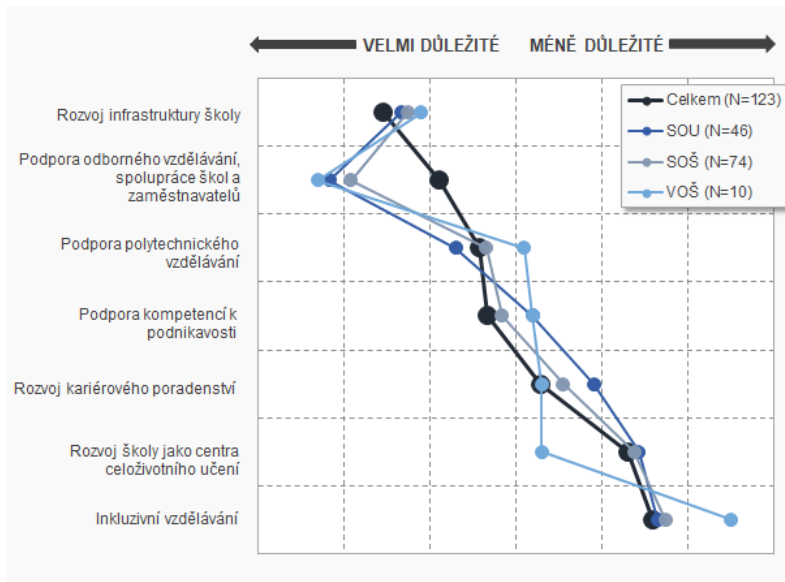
VELMI DŮLEŽITÉ

MÉNĚ DŮLEŽITÉ

Celkem (N=123)

SOU (N=46)

SOŠ (N=74)

VOŠ (N=10)

Rozvoj infrastruktury školy

Podpora odborného vzdělávání, spolupráce škol a zaměstnavatelů

Podpora polytechnického vzdělávání

Podpora kompetencí k podnikavosti

Rozvoj kariérového poradenství

Rozvoj školy jako centra celoživotního učení

Inkluzivní vzdělávání